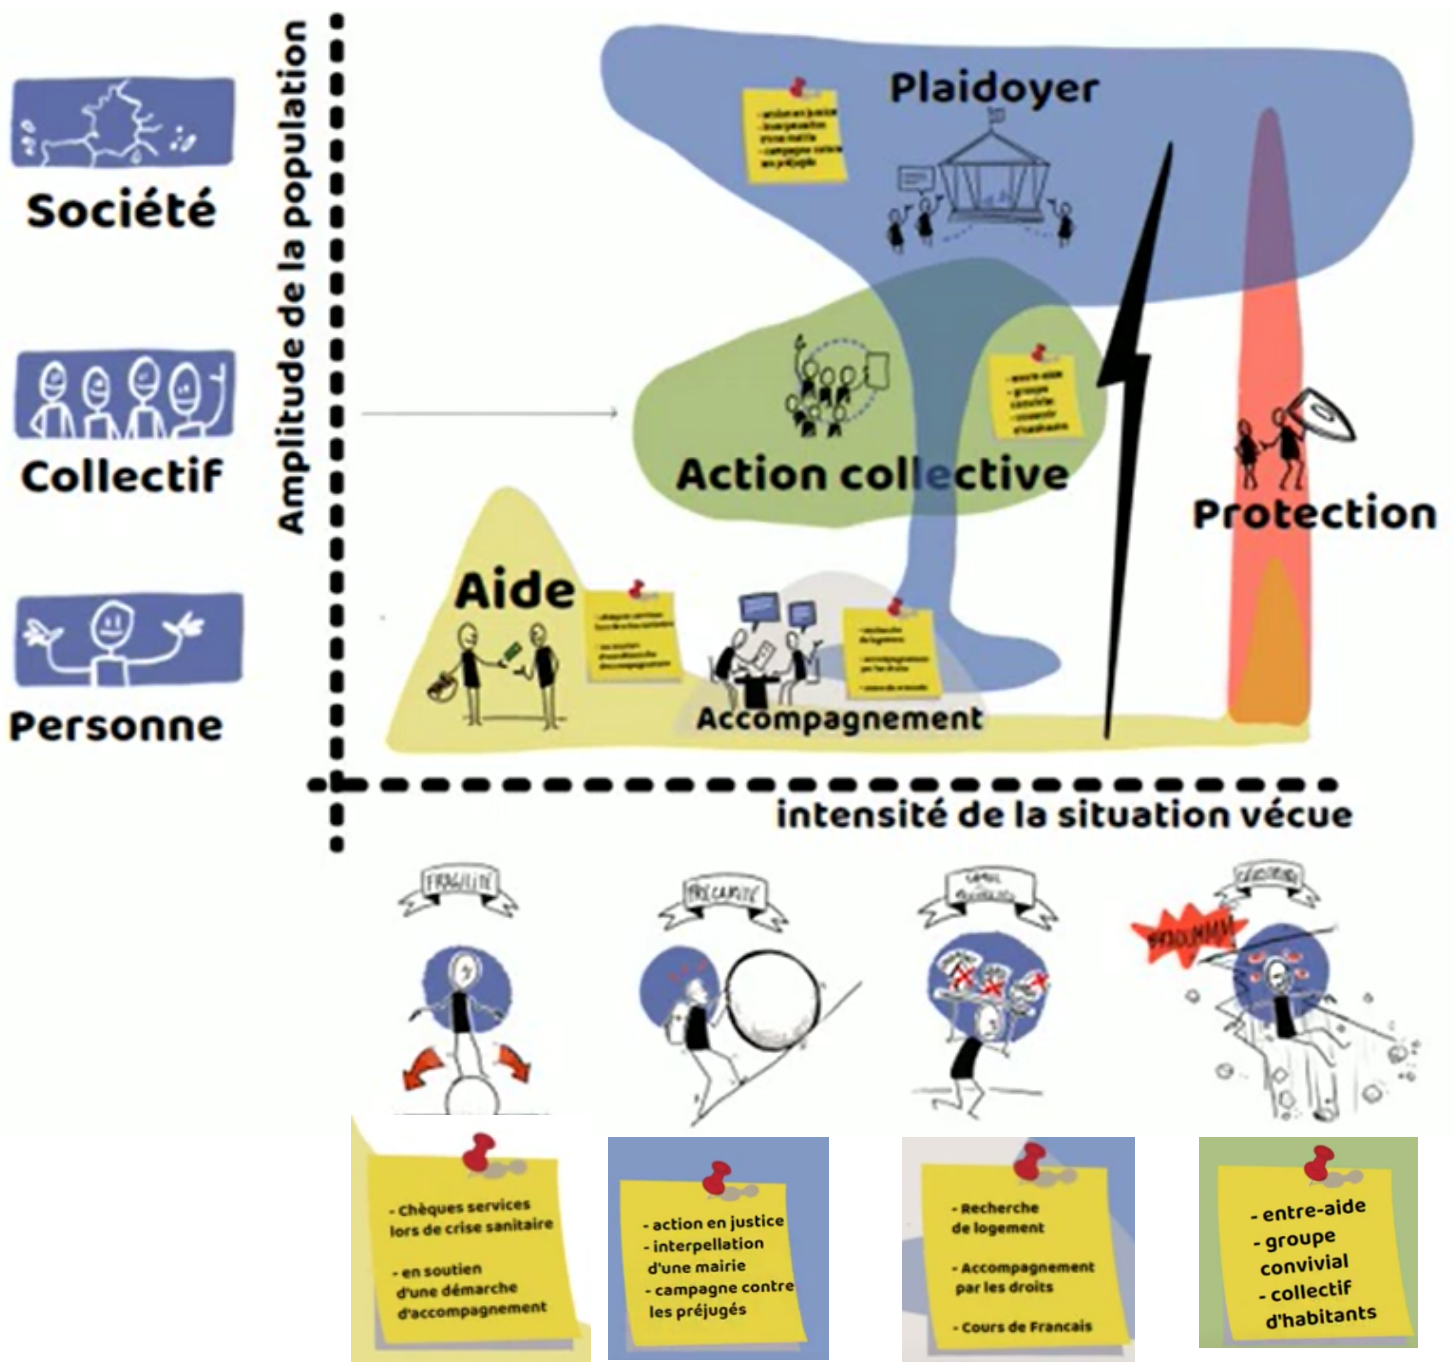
Société

Collectif

Personne

Amplitude de la population

Plaidoyer

Action collective

Protection

Aide

Accompagnement

intensité de la situation vécue

FRAGILITÉ

PRÉCARITÉ

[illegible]

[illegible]

PATATRAS

- Chèques services lors de crise sanitaire

- en soutien d'une démarche d'accompagnement

- action en justice
- interpellation d'une mairie
- campagne contre les préjugés

- Recherche de logement

- Accompagnement par les droits

- Cours de Francais

- entre-aide
- groupe convivial
- collectif d'habitants